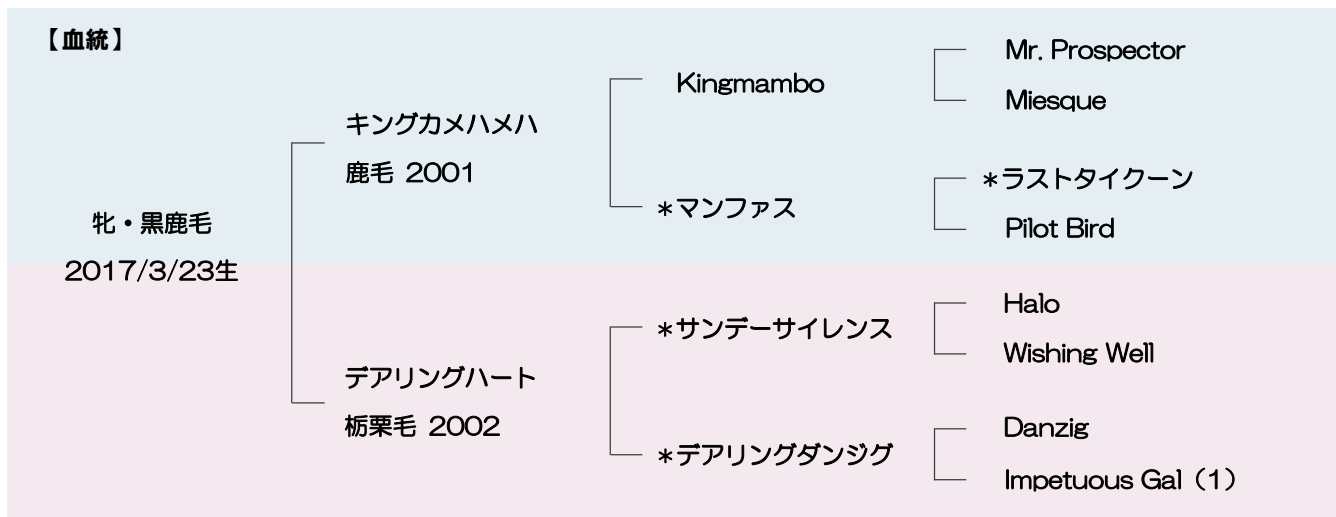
【血統】

牝・黒鹿毛
2017/3/23生

キングカメハメハ
鹿毛 2001

Kingmambo

Mr. Prospector

Miesque

＊マンファス

＊ラストタイクーン

Pilot Bird

デアリングハート
栃栗毛 2002

＊サンデーサイレンス

Halo

Wishing Well

＊デアリングダンジグ

Danzig

Impetuous Gal（1）